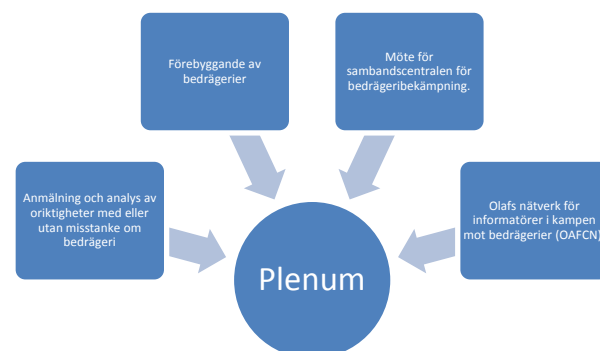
Förebyggande av bedrägerier

Möte för sambandscentralen för bedrägeribekämpning.

Anmälning och analys av oriktigheter med eller utan misstanke om bedrägeri

Olafs nätverk för informatörer i kampen mot bedrägerier (OAFCN)

Plenum